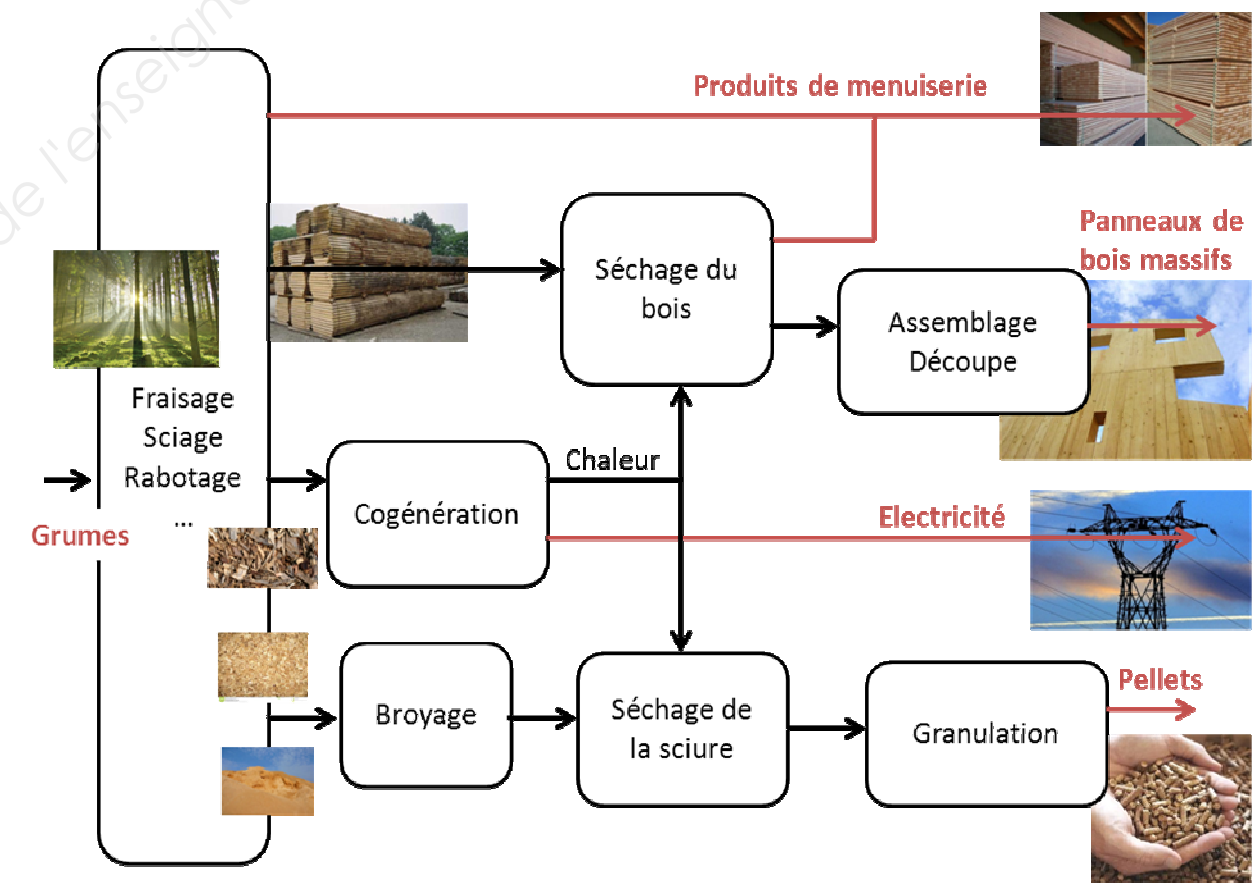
de l'enseigne

Produits de menuiserie

Panneaux de bois massifs

Séchage du bois

Assemblage Découpe

Fraisage Sciage Rabotage ...

Grumes

Chaleur

Cogénération

Electricité

Pellets

Broyage

Séchage de la sciure

Granulation